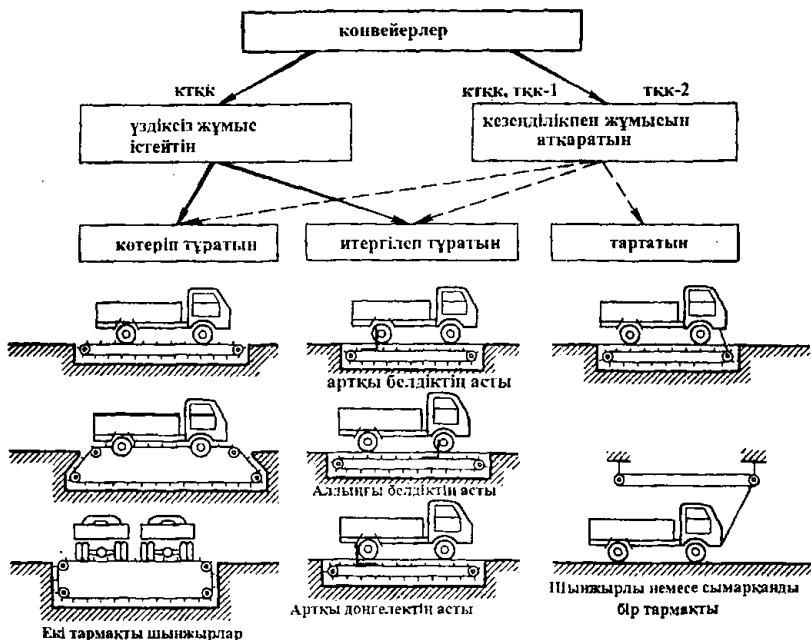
конвейерлер

кткк

кткк, ткк-1

ткк-2

үздіксіз жұмыс істейтін

кезеңділікпен жұмысын атқаратын

көтеріп тұратын

итергілеп тұратын

тартатын

артқы белдіктің асты

Алдыңғы белдіктің асты

Артқы доңгелектің асты

Екі тармақты шынжырлар

Шынжырлы немесе сымарқанды бір тармақты